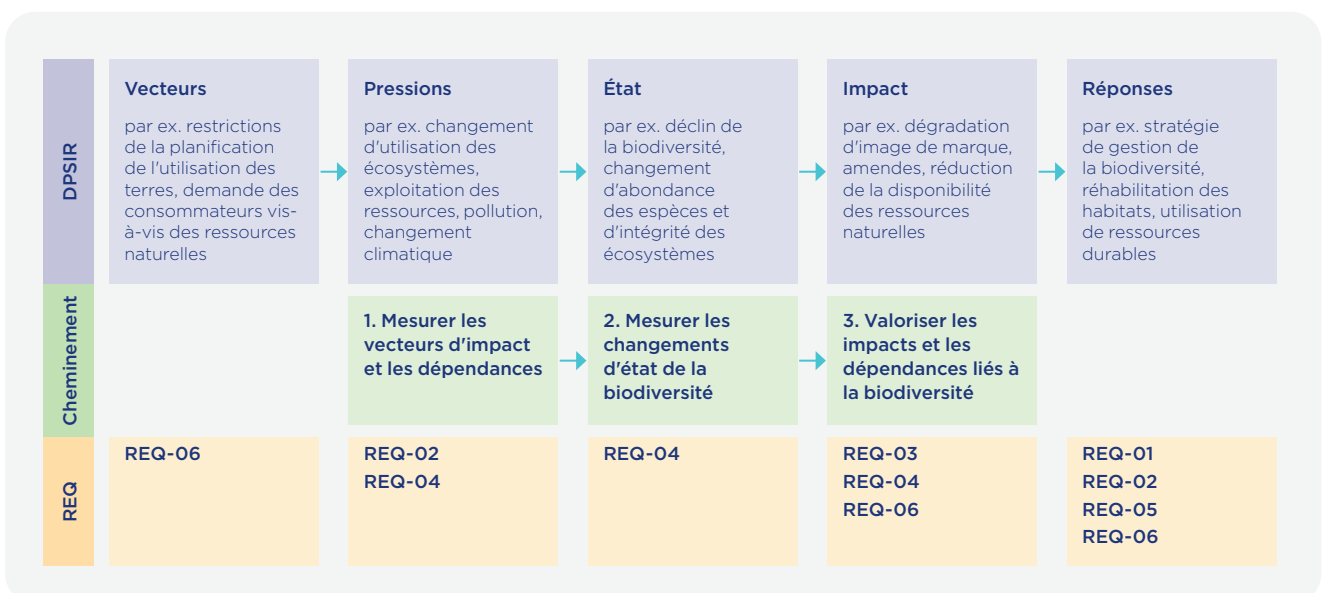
| | | | | | |
|---|---|---|---|---|---|
| DPSIR | **Vecteurs** par ex. restrictions de la planification de l'utilisation des terres, demande des consommateurs vis-à-vis des ressources naturelles | **Pressions** par ex. changement d'utilisation des écosystèmes, exploitation des ressources, pollution, changement climatique | **État** par ex. déclin de la biodiversité, changement d'abondance des espèces et d'intégrité des écosystèmes | **Impact** par ex. dégradation d'image de marque, amendes, réduction de la disponibilité des ressources naturelles | **Réponses** par ex. stratégie de gestion de la biodiversité, réhabilitation des habitats, utilisation de ressources durables |
| Cheminement | | **1. Mesurer les vecteurs d'impact et les dépendances** | **2. Mesurer les changements d'état de la biodiversité** | **3. Valoriser les impacts et les dépendances liés à la biodiversité** | |
| REQ | REQ-06 | REQ-02 REQ-04 | REQ-04 | REQ-03 REQ-04 REQ-06 | REQ-01 REQ-02 REQ-05 REQ-06 |